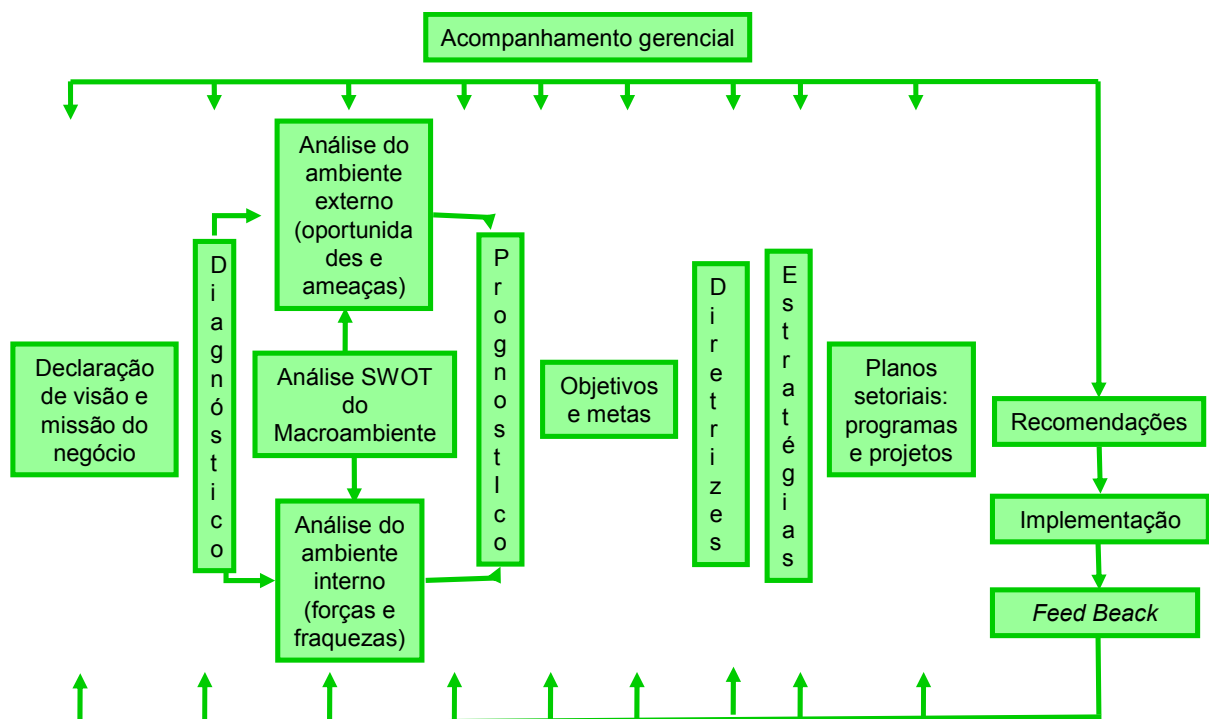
Acompanhamento gerencial

Declaração de visão e missão do negócio

Diagnóstico

Análise do ambiente externo (oportunidades e ameaças)

Análise SWOT do Macroambiente

Análise do ambiente interno (forças e fraquezas)

Prognostico

Objetivos e metas

Diretrizes

Estratégias

Planos setoriais: programas e projetos

Recomendações

Implementação

Feed Beack